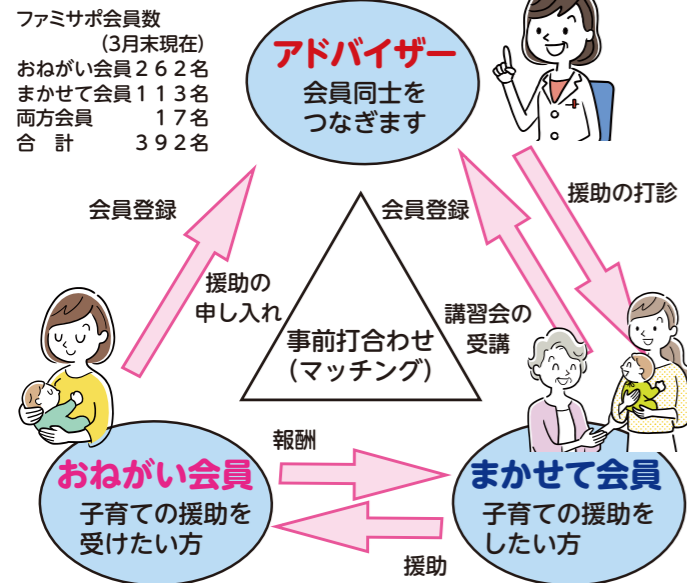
ファミサポ会員数
（3月末現在）

| | |
|---|---|
| おねがい会員 | ２６２名 |
| まかせて会員 | １１３名 |
| 両方会員 | １７名 |
| 合　計 | ３９２名 |

アドバイザー
会員同士をつなぎます

会員登録

援助の申し入れ

会員登録

講習会の受講

援助の打診

事前打合わせ
（マッチング）

報酬

援助

おねがい会員
子育ての援助を受けたい方

まかせて会員
子育ての援助をしたい方